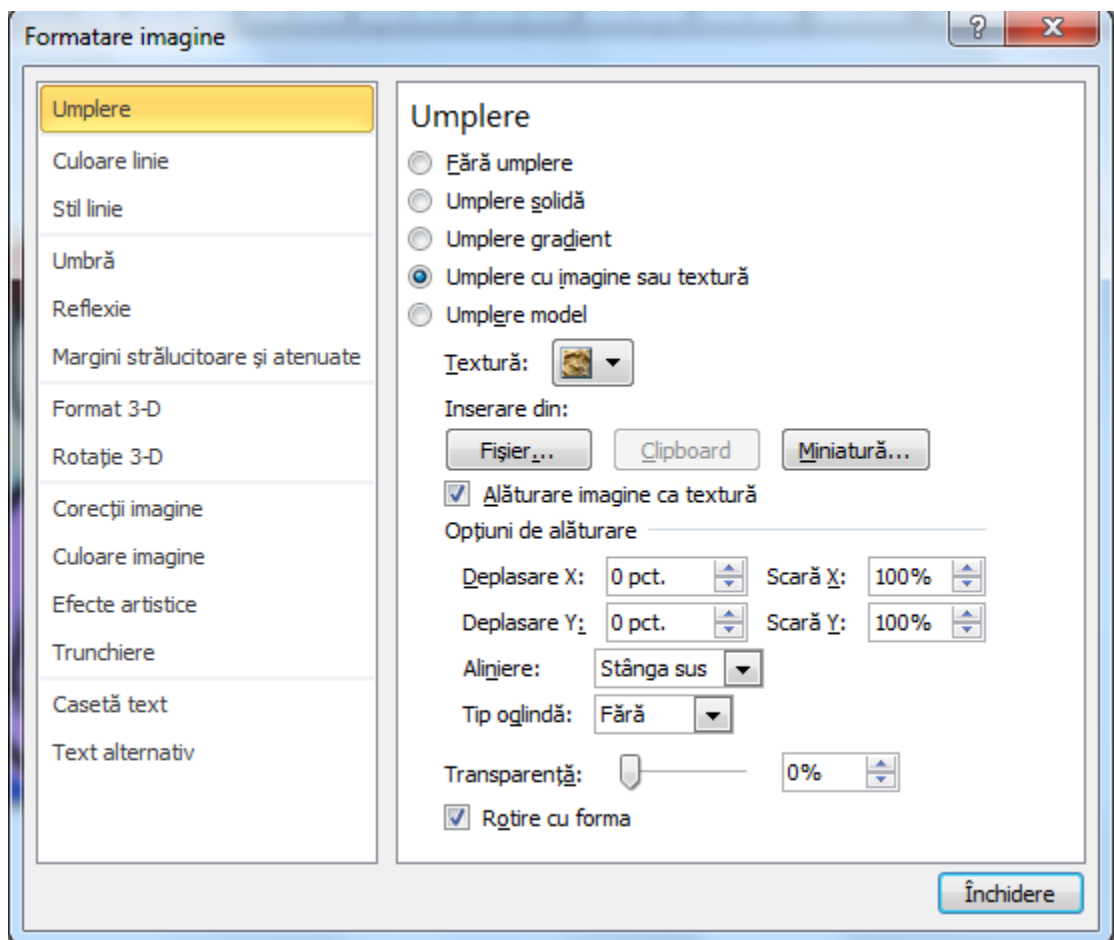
Formatare imagine

?

X

Umplere

Culoare linie

Stil linie

Umbră

Reflexie

Margini strălucitoare şi atenuate

Format 3-D

Rotaţie 3-D

Corecţii imagine

Culoare imagine

Efecte artistice

Trunchiere

Casetă text

Text alternativ

Umplere

Fără umplere

Umplere solidă

Umplere gradient

Umplere cu imagine sau textură

Umplere model

Textură:

Inserare din:

Fişier...

Clipboard

Miniatură...

Alăturare imagine ca textură

Opţiuni de alăturare

Deplasare X: 0 pct.

Scară X: 100%

Deplasare Y: 0 pct.

Scară Y: 100%

Aliniere: Stânga sus

Tip oglindă: Fără

Transparenţă: 0%

Rotire cu forma

Închidere